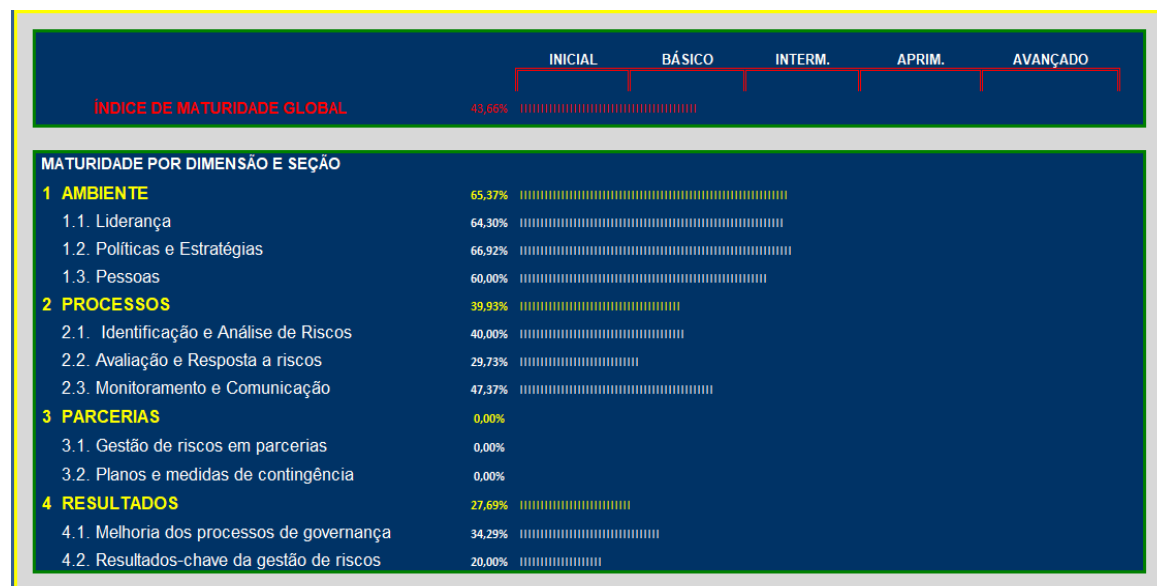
| | INICIAL | BÁSICO | INTERM. | APRIM. | AVANÇADO |
|---|---|---|---|---|---|
| ÍNDICE DE MATURIDADE GLOBAL 43,66% | | | | | |

MATURIDADE POR DIMENSÃO E SEÇÃO

| | |
|---|---|
| 1 AMBIENTE | 65,37% |
| 1.1. Liderança | 64,30% |
| 1.2. Políticas e Estratégias | 66,92% |
| 1.3. Pessoas | 60,00% |
| 2 PROCESSOS | 39,93% |
| 2.1. Identificação e Análise de Riscos | 40,00% |
| 2.2. Avaliação e Resposta a riscos | 29,73% |
| 2.3. Monitoramento e Comunicação | 47,37% |
| 3 PARCERIAS | 0,00% |
| 3.1. Gestão de riscos em parcerias | 0,00% |
| 3.2. Planos e medidas de contingência | 0,00% |
| 4 RESULTADOS | 27,69% |
| 4.1. Melhoria dos processos de governança | 34,29% |
| 4.2. Resultados-chave da gestão de riscos | 20,00% |